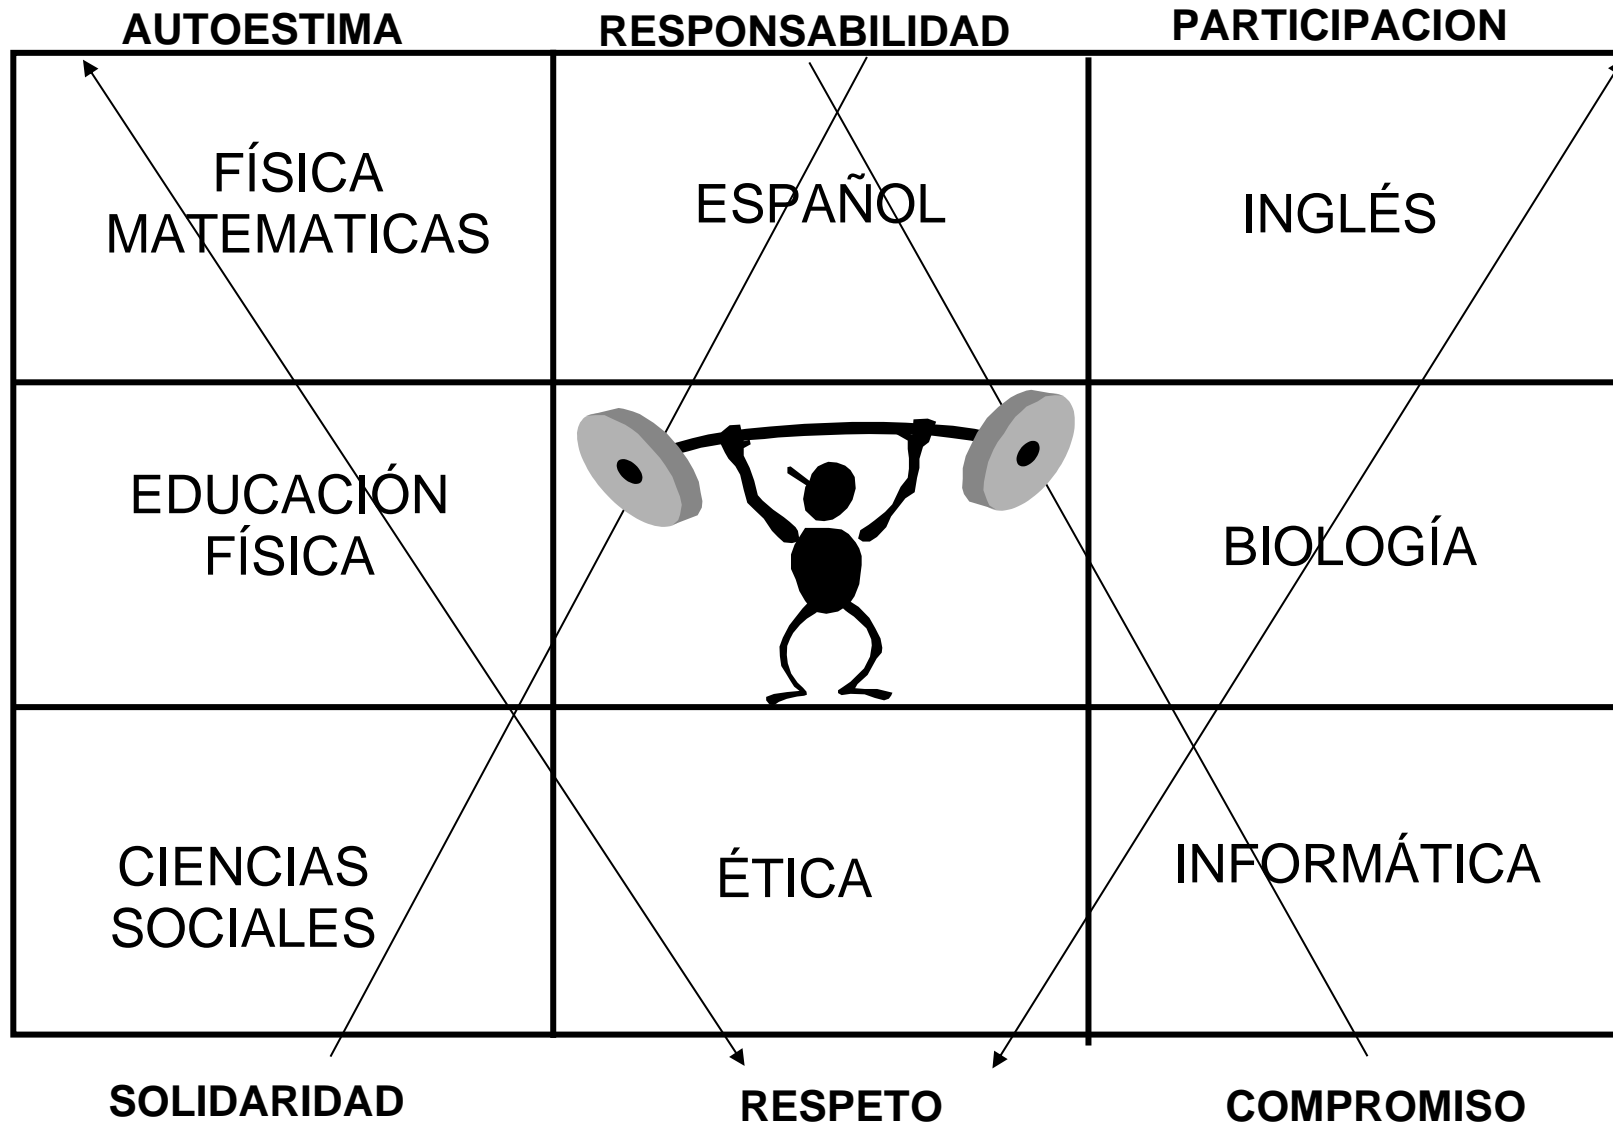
AUTOESTIMA RESPONSABILIDAD PARTICIPACION

| | | |
|---|---|---|
| FÍSICA MATEMATICAS | ESPAÑOL | INGLÉS |
| EDUCACIÓN FÍSICA | | BIOLOGÍA |
| CIENCIAS SOCIALES | ÉTICA | INFORMÁTICA |

SOLIDARIDAD RESPETO COMPROMISO